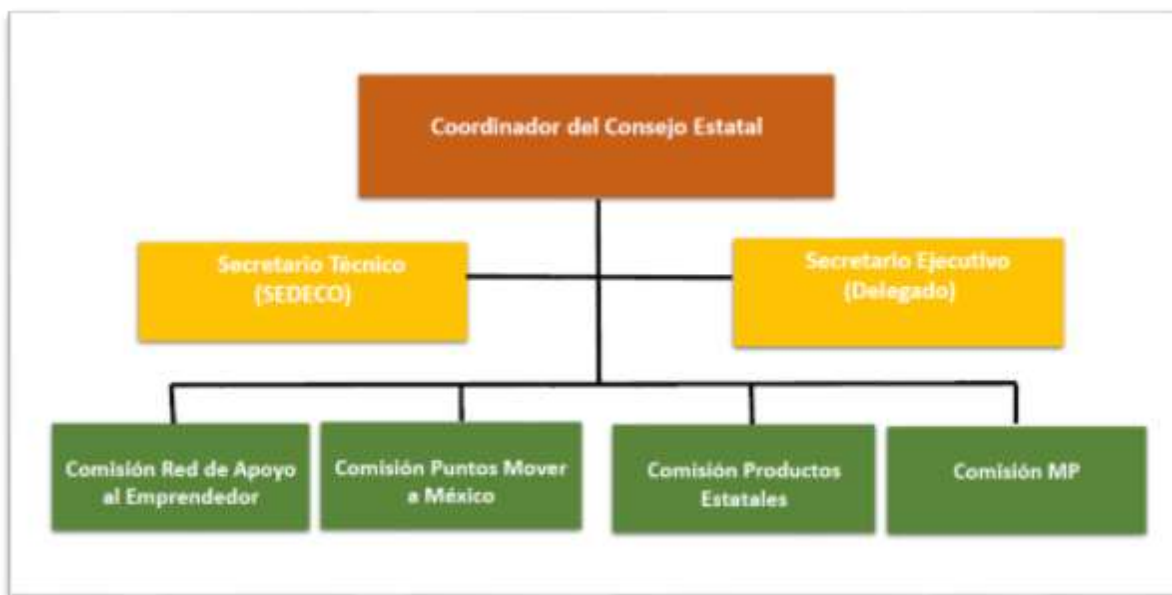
Coordinador del Consejo Estatal

Secretario Técnico (SEDECO)

Secretario Ejecutivo (Delegado)

Comisión Red de Apoyo al Emprendedor

Comisión Puntos Mover a México

Comisión Productos Estatales

Comisión MP